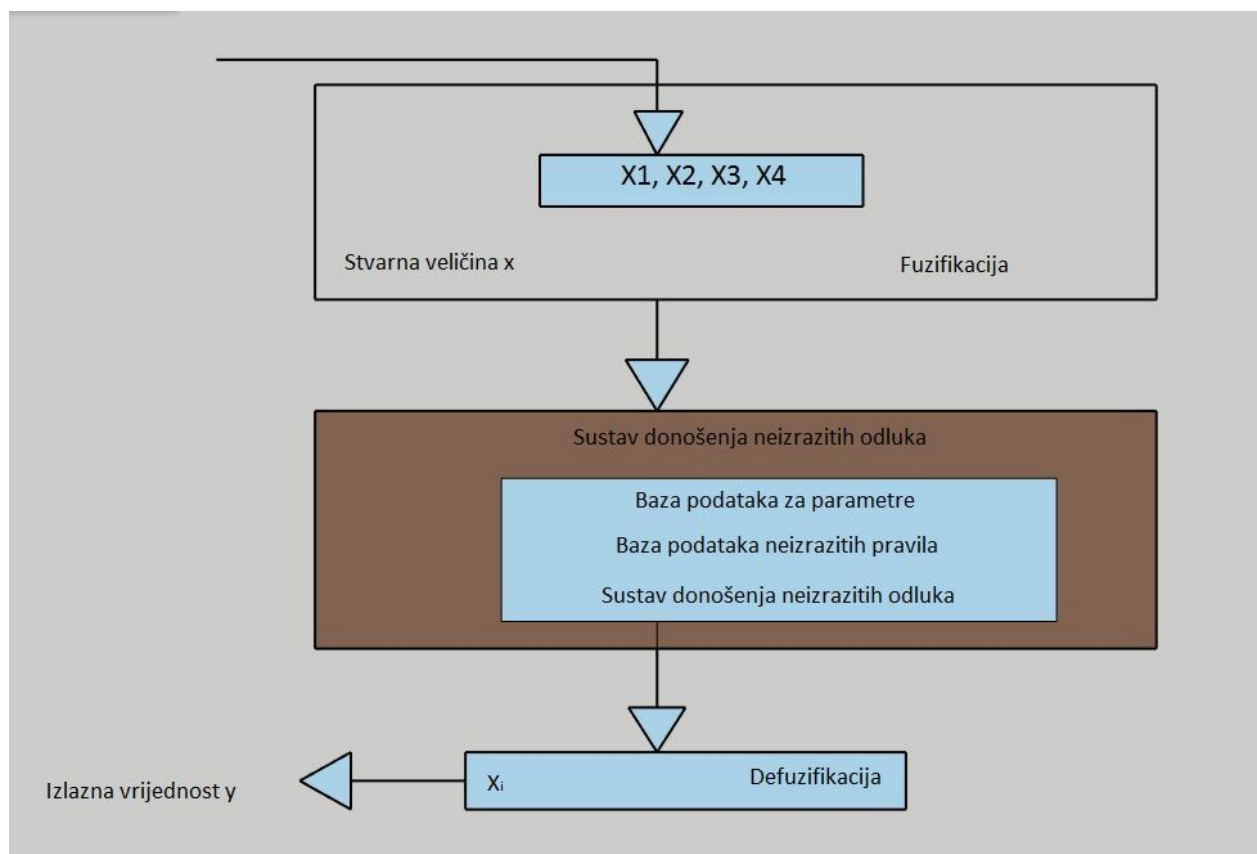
X1, X2, X3, X4

Stvarna veličina x

Fuzifikacija

Sustav donošenja neizrazitih odluka

Baza podataka za parametre

Baza podataka neizrazitih pravila

Sustav donošenja neizrazitih odluka

Izlazna vrijednost y

$X_i$

Defuzifikacija